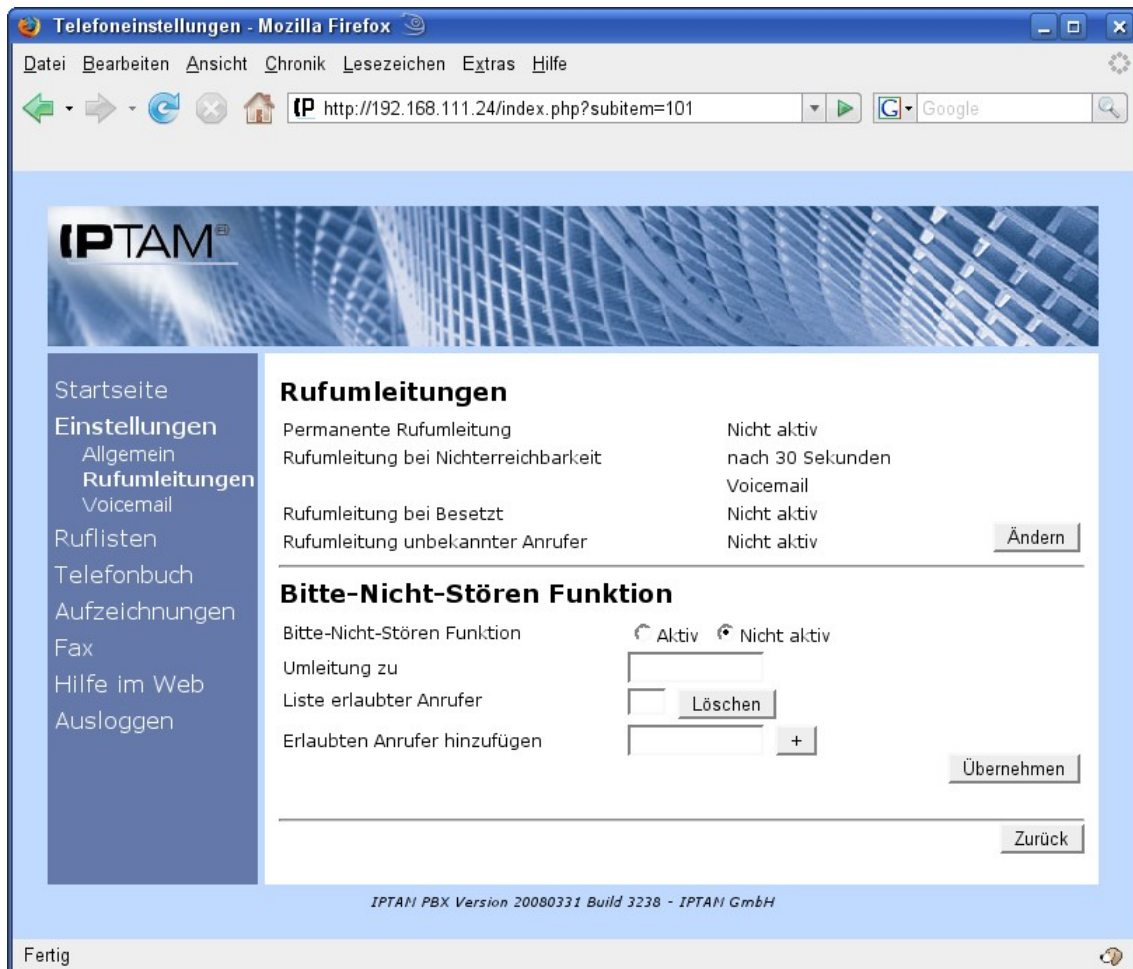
Telefoneinstellungen - Mozilla Firefox

Datei Bearbeiten Ansicht Chronik Lesezeichen Extras Hilfe

http://192.168.111.24/index.php?subitem=101

Google

IPTAM

Startseite
Einstellungen
Allgemein
Rufumleitungen
Voicemail
Ruflisten
Telefonbuch
Aufzeichnungen
Fax
Hilfe im Web
Ausloggen

Rufumleitungen

| | |
|---|---|
| Permanente Rufumleitung | Nicht aktiv |
| Rufumleitung bei Nichterreichbarkeit | nach 30 Sekunden Voicemail |
| Rufumleitung bei Besetzt | Nicht aktiv |
| Rufumleitung unbekannter Anrufer | Nicht aktiv |

Ändern

Bitte-Nicht-Stören Funktion

Bitte-Nicht-Stören Funktion Aktiv Nicht aktiv
Umleitung zu
Liste erlaubter Anrufer Löschen
Erlaubten Anrufer hinzufügen +

Übernehmen

Zurück

IPTAN PBX Version 20080331 Build 3238 - IPTAN GmbH

Fertig